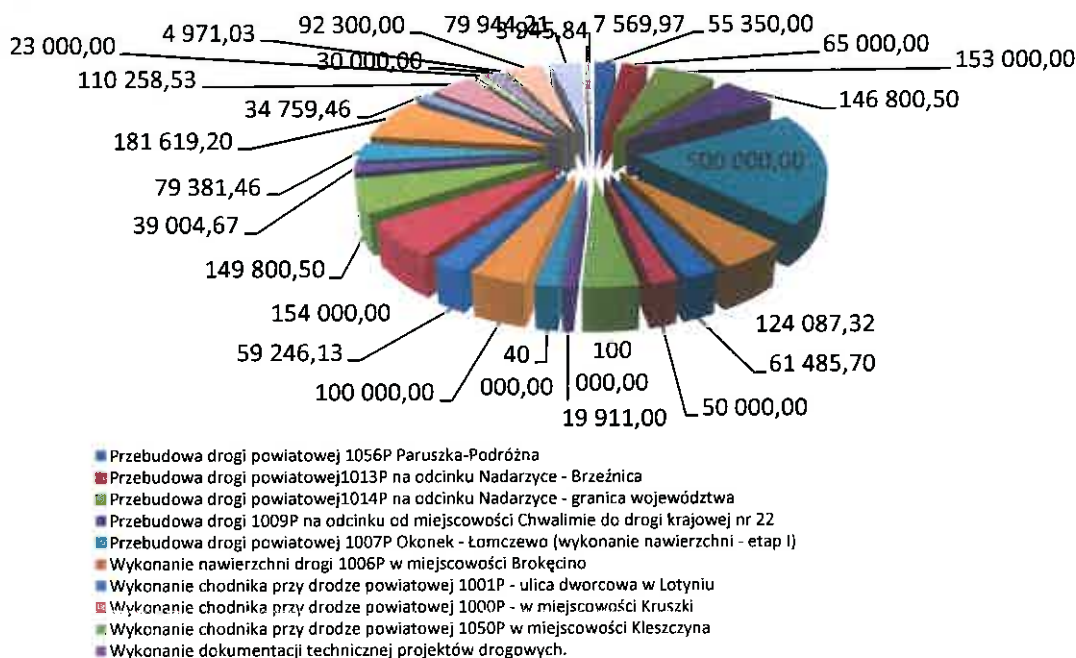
92 300,00
79 944,21
5 945,84
7 569,97
55 350,00
4 971,03
23 000,00
30 000,00
65 000,00
153 000,00
110 258,53
34 759,46
146 800,50
181 619,20
500 000,00
79 381,46
39 004,67
149 800,50
154 000,00
124 087,32
59 246,13
40 000,00
100 000,00
61 485,70
100 000,00
19 911,00
50 000,00

Przebudowa drogi powiatowej 1056P Paruszka-Podróżna
Przebudowa drogi powiatowej1013P na odcinku Nadarzyce - Brzeźnica
Przebudowa drogi powiatowej1014P na odcinku Nadarzyce - granica województwa
Przebudowa drogi 1009P na odcinku od miejscowości Chwalimie do drogi krajowej nr 22
Przebudowa drogi powiatowej 1007P Okonek - Łomczewo (wykonanie nawierzchni - etap I)
Wykonanie nawierzchni drogi 1006P w miejscowości Brokęcino
Wykonanie chodnika przy drodze powiatowej 1001P - ulica dworcowa w Lotyniu
Wykonanie chodnika przy drodze powiatowej 1000P - w miejscowości Kruszki
Wykonanie chodnika przy drodze powiatowej 1050P w miejscowości Kleszczyna
Wykonanie dokumentacji technicznej projektów drogowych.